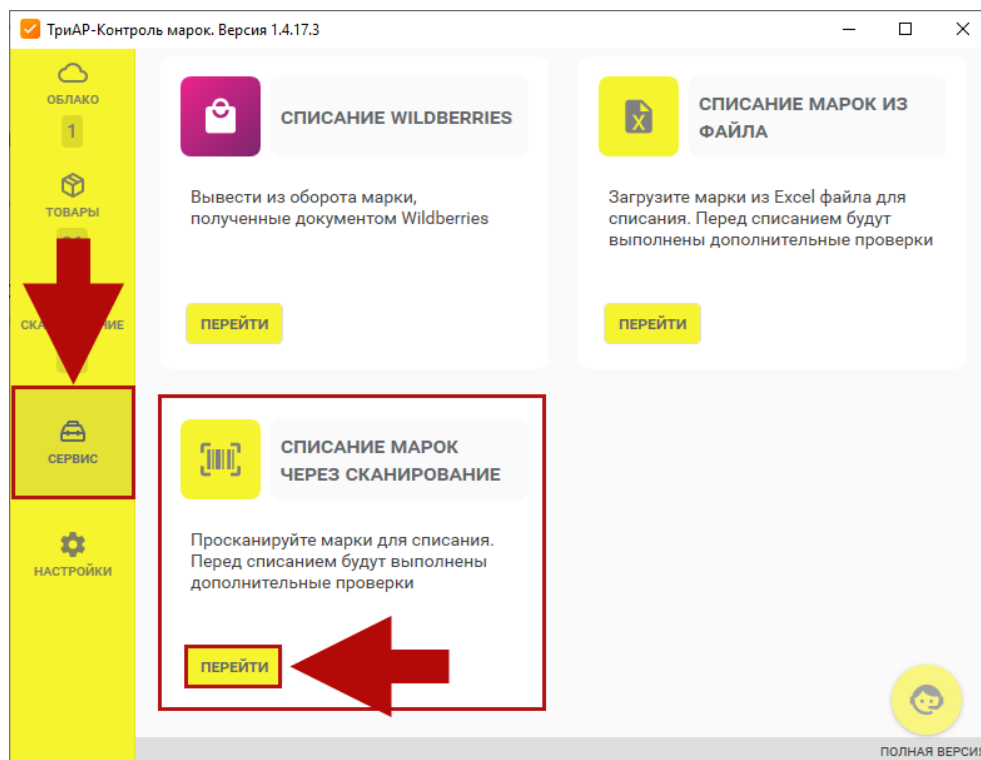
ТриАР-Контроль марок. Версия 1.4.17.3

ОБЛАКО
1
ТОВАРЫ
СКА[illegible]НИЕ
СЕРВИС
НАСТРОЙКИ

СПИСАНИЕ WILDBERRIES

Вывести из оборота марки, полученные документом Wildberries

ПЕРЕЙТИ

СПИСАНИЕ МАРОК ИЗ ФАЙЛА

Загрузите марки из Excel файла для списания. Перед списанием будут выполнены дополнительные проверки

ПЕРЕЙТИ

СПИСАНИЕ МАРОК ЧЕРЕЗ СКАНИРОВАНИЕ

Просканируйте марки для списания. Перед списанием будут выполнены дополнительные проверки

ПЕРЕЙТИ

ПОЛНАЯ ВЕРСИ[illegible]